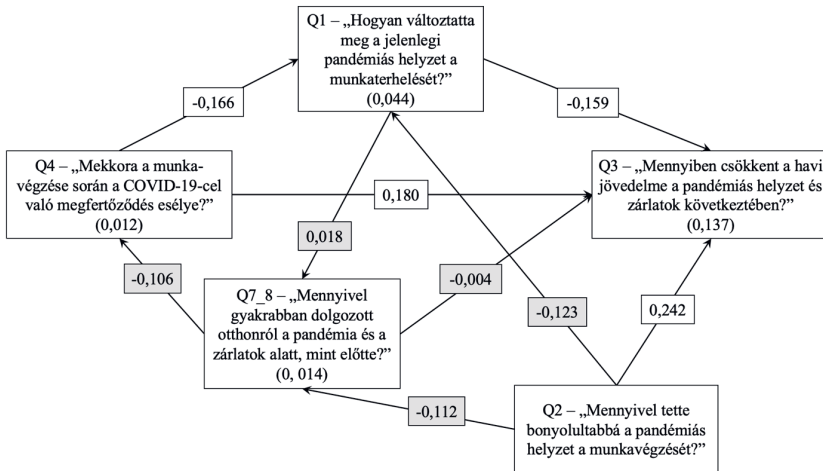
Q1 – „Hogyan változtatta meg a jelenlegi pandémiás helyzet a munkaterhelését?” (0,044)

-0,166

-0,159

Q4 – „Mekkora a munkavégzése során a COVID-19-cel való megfertőződés esélye?” (0,012)

0,180

Q3 – „Mennyiben csökkent a havi jövedelme a pandémiás helyzet és zárlatok következtében?” (0,137)

0,018

-0,106

-0,004

Q7_8 – „Mennyivel gyakrabban dolgozott otthonról a pandémia és a zárlatok alatt, mint előtte?” (0, 014)

-0,123

0,242

-0,112

Q2 – „Mennyivel tette bonyolultabbá a pandémiás helyzet a munkavégzését?”